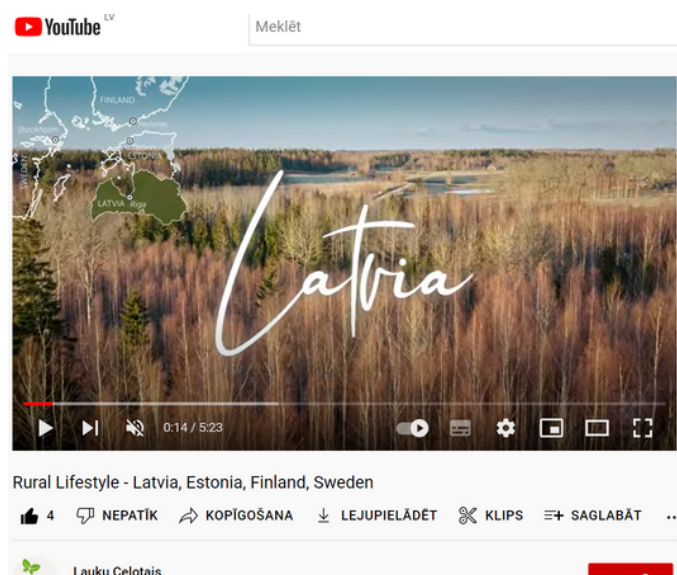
YouTube LV

Meklēt

FINLAND

Helsinki

Stockholm

Tallinn

ESTONIA

SWEDEN

LATVIA

Riga

Latvia

0:14 / 5:23

Rural Lifestyle - Latvia, Estonia, Finland, Sweden

4 NEPATĪK KOPĪGOŠANA LEJUPIELĀDĒT KLIPS SAGLABĀT ...

Lauku Ceļotājs